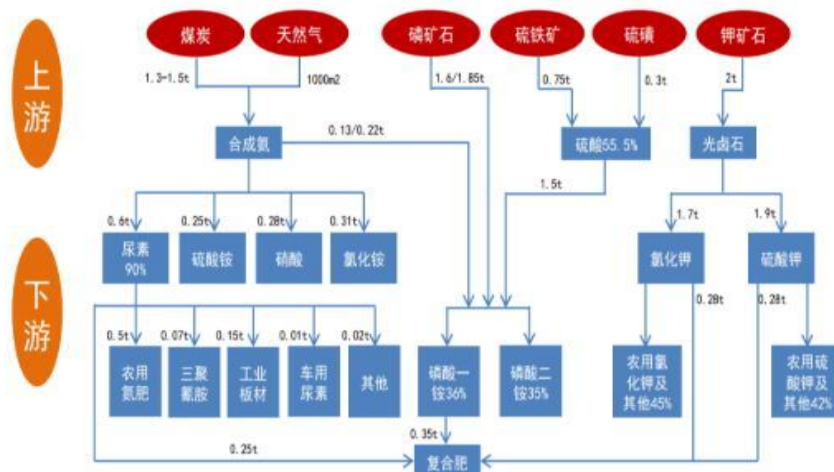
上游

下游

煤炭

天然气

磷矿石

硫铁矿

硫磺

钾矿石

1.3-1.5t

1000m2

1.6/1.85t

0.75t

0.3t

2t

合成氨

0.13/0.22t

硫酸55.5%

光卤石

1.5t

0.6t

0.25t

0.28t

0.31t

1.7t

1.9t

尿素90%

硫酸铵

硝酸

氯化铵

氯化钾

硫酸钾

0.5t

0.07t

0.15t

0.01t

0.02t

0.28t

0.28t

农用氮肥

三聚氰胺

工业板材

车用尿素

其他

磷酸一铵36%

磷酸二铵35%

农用氯化钾及其他45%

农用硫酸钾及其他42%

0.35t

0.25t

复合肥